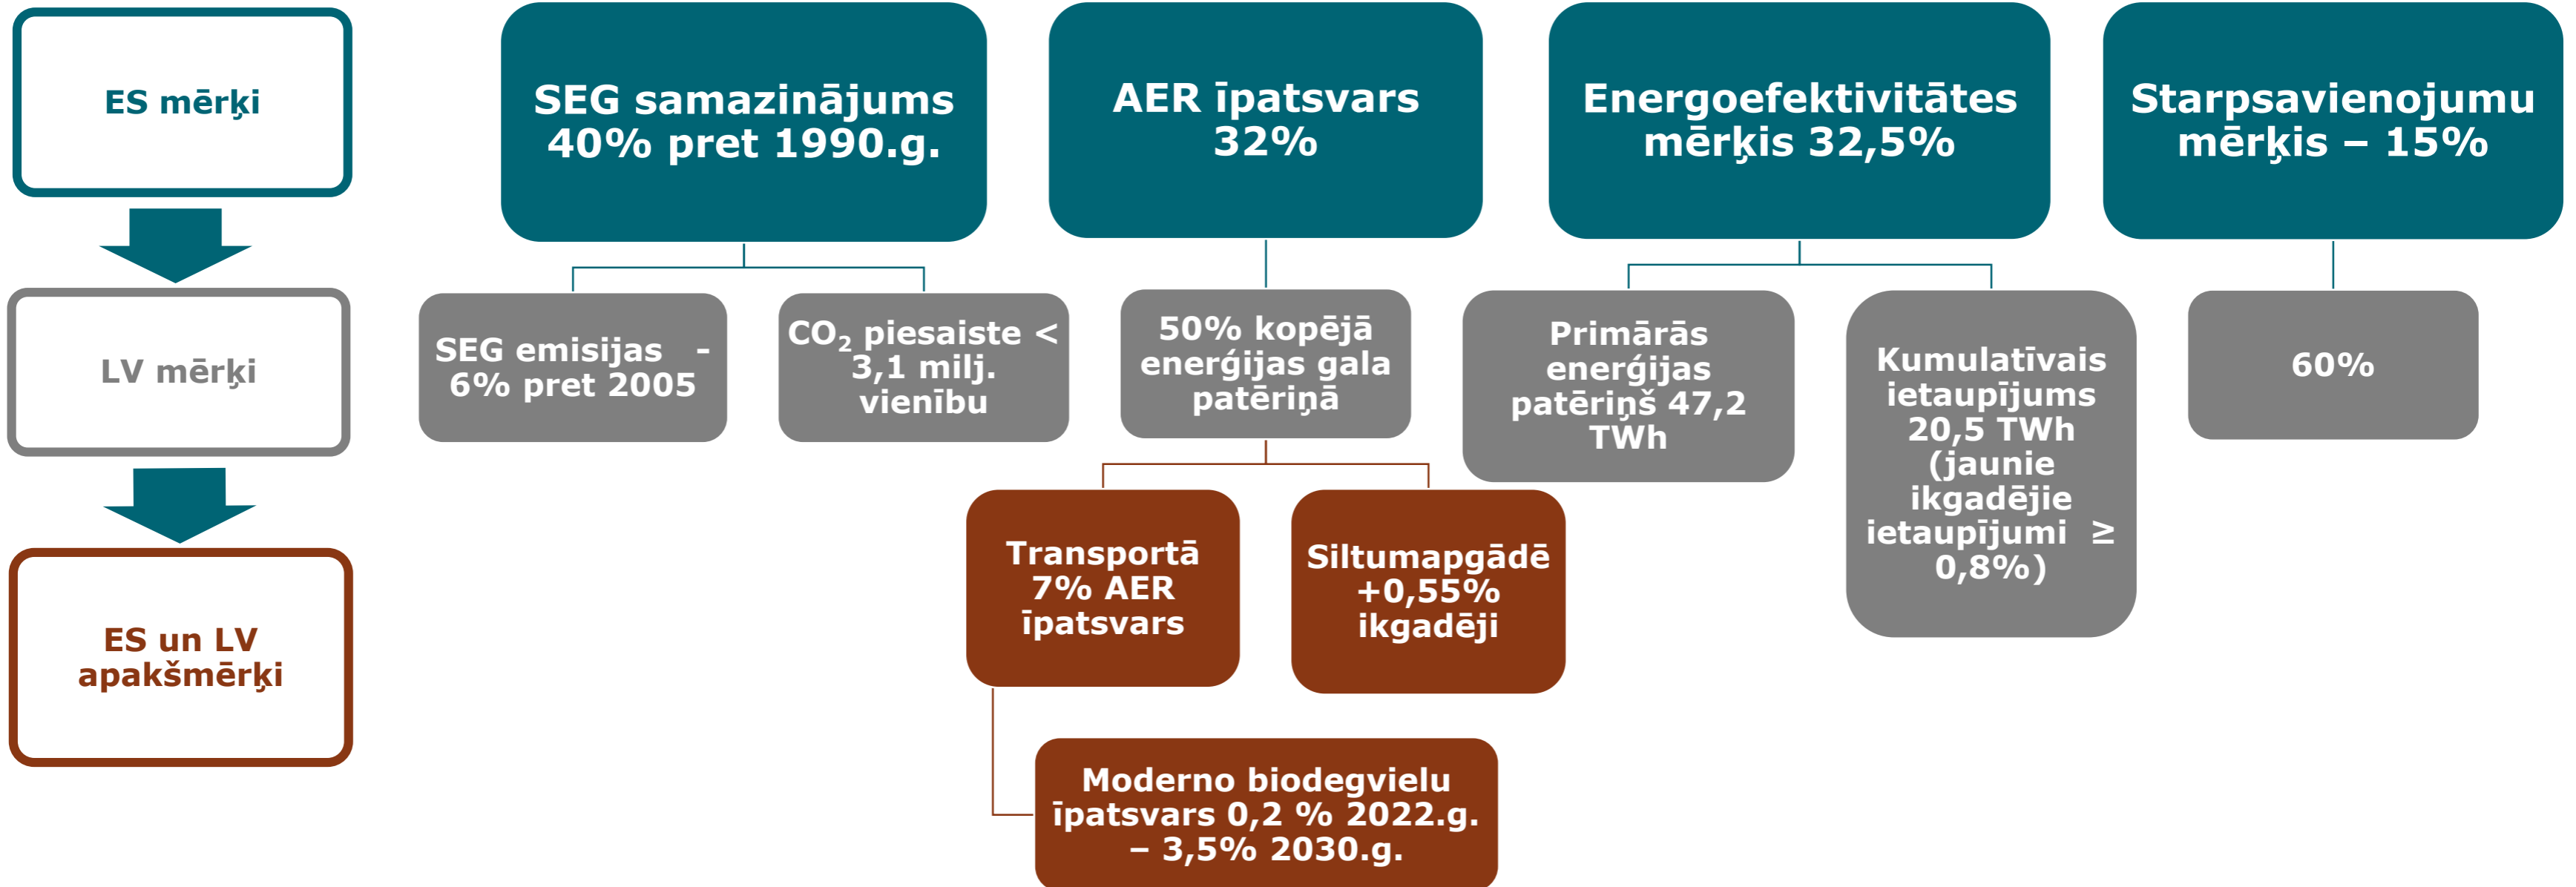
ES mērķi

LV mērķi

ES un LV apakšmērķi

SEG samazinājums 40% pret 1990.g.

AER īpatsvars 32%

Energoefektivitātes mērķis 32,5%

Starpsavienojumu mērķis – 15%

SEG emisijas - 6% pret 2005

$CO_2$ piesaiste < 3,1 milj. vienību

50% kopējā enerģijas gala patēriņā

Primārās enerģijas patēriņš 47,2 TWh

Kumulatīvais ietaupījums 20,5 TWh (jaunie ikgadējie ietaupījumi ≥ 0,8%)

60%

Transportā 7% AER īpatsvars

Siltumapgādē +0,55% ikgadēji

Moderno biodegvielu īpatsvars 0,2 % 2022.g. – 3,5% 2030.g.